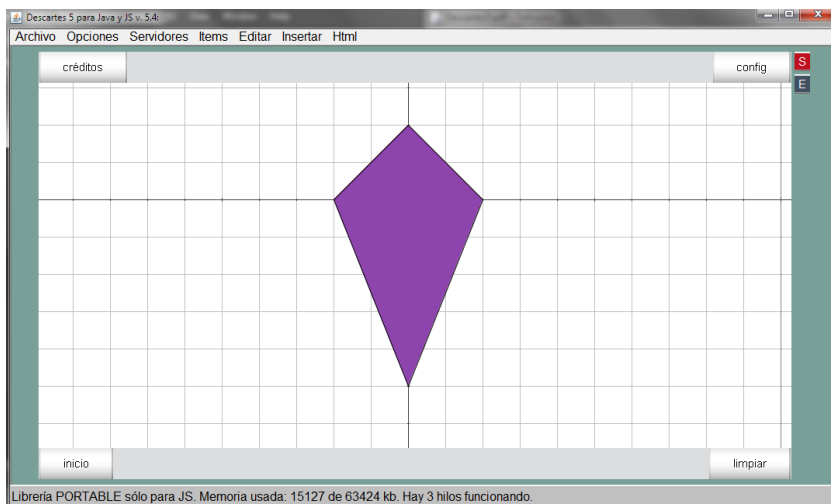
Descartes 5 para Java y JS v. 5.4:

Archivo Opciones Servidores Items Editar Insertar Html

créditos

config

S

E

inicio

limpiar

Librería PORTABLE sólo para JS. Memoria usada: 15127 de 63424 kb. Hay 3 hilos funcionando.